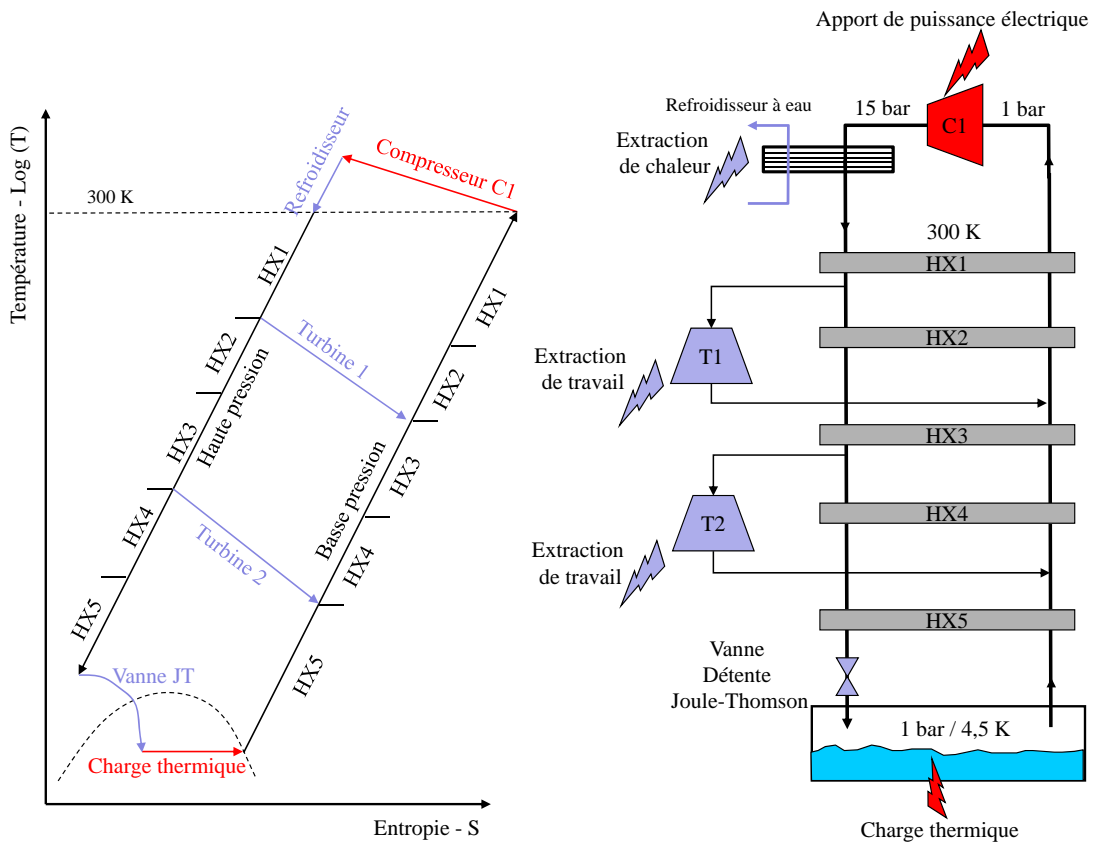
Température - Log (T)

300 K

Refroidisseur

Compresseur C1

HX1

HX2

Turbine 1

HX1

HX3

Haute pression

HX2

HX4

Turbine 2

HX3

Basse pression

HX5

HX4

Vanne JT

HX5

Charge thermique

Entropie - S

Apport de puissance électrique

Refroidisseur à eau

15 bar

C1

1 bar

Extraction de chaleur

300 K

HX1

HX2

Extraction de travail

T1

HX3

HX4

T2

Extraction de travail

HX5

Vanne Détente Joule-Thomson

1 bar / 4,5 K

Charge thermique